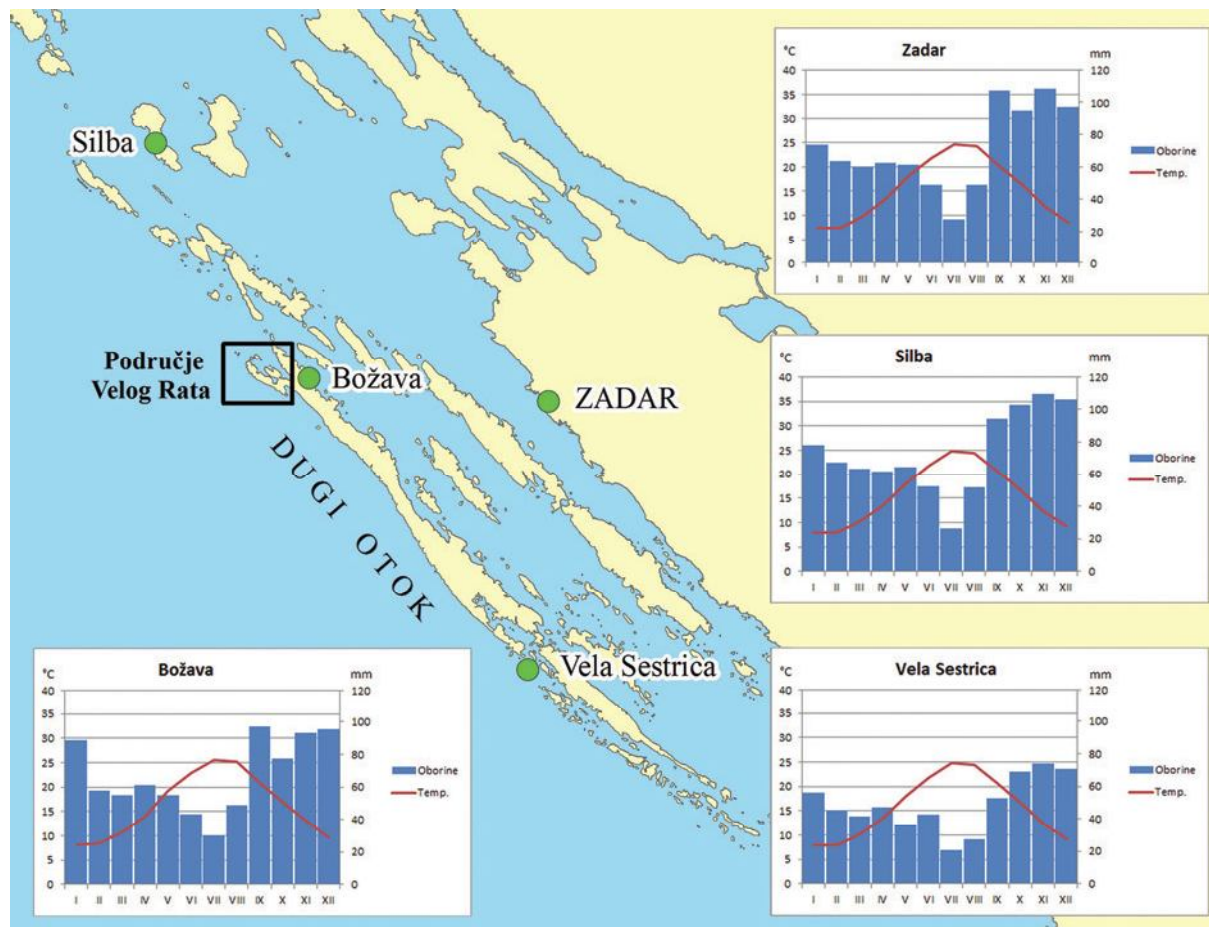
Silba

Područje Velog Rata

Božava

ZADAR

DUGI OTOK

Vela Sestrica

Zadar
°C
mm
40
35
30
25
20
15
10
5
0
120
100
80
60
40
20
0
I II III IV V VI VII VIII IX X XI XII
Oborine
Temp.

Silba
°C
mm
40
35
30
25
20
15
10
5
0
120
100
80
60
40
20
0
I II III IV V VI VII VIII IX X XI XII
Oborine
Temp.

Božava
°C
mm
40
35
30
25
20
15
10
5
0
120
100
80
60
40
20
0
I II III IV V VI VII VIII IX X XI XII
Oborine
Temp.

Vela Sestrica
°C
mm
40
35
30
25
20
15
10
5
0
120
100
80
60
40
20
0
I II III IV V VI VII VIII IX X XI XII
Oborine
Temp.